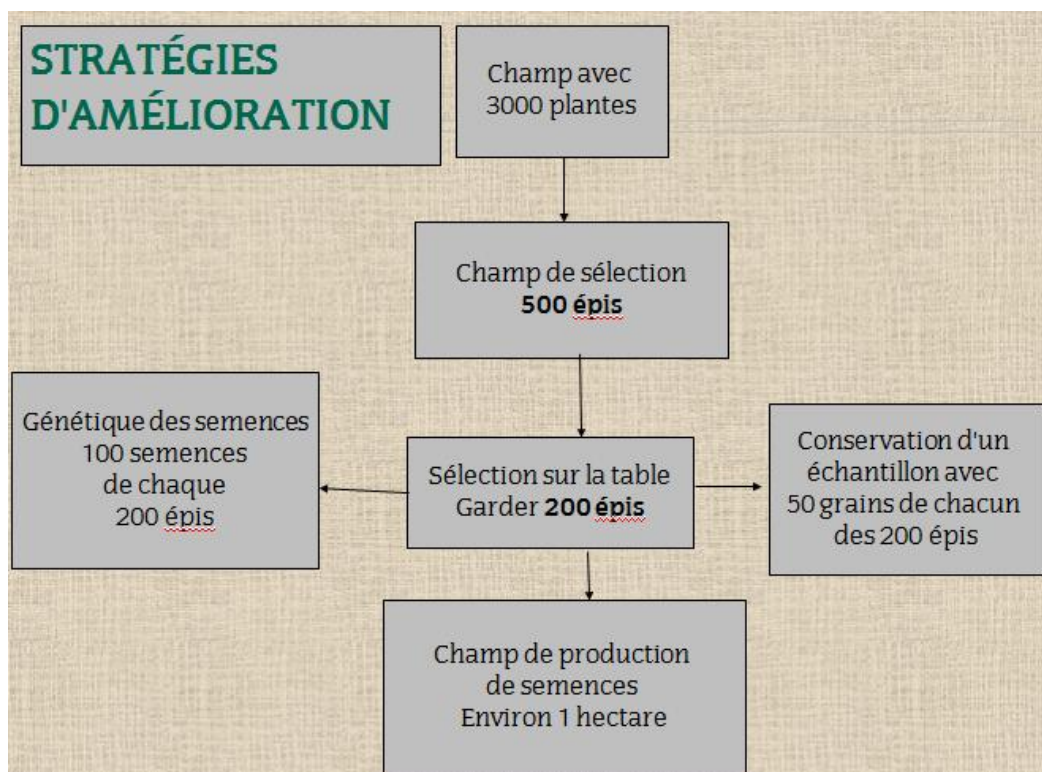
STRATÉGIES D'AMÉLIORATION

Champ avec 3000 plantes

Champ de sélection
**500 épis**

Génétique des semences
100 semences
de chaque
200 épis

Sélection sur la table
Garder **200 épis**

Conservation d'un échantillon avec 50 grains de chacun des 200 épis

Champ de production de semences
Environ 1 hectare